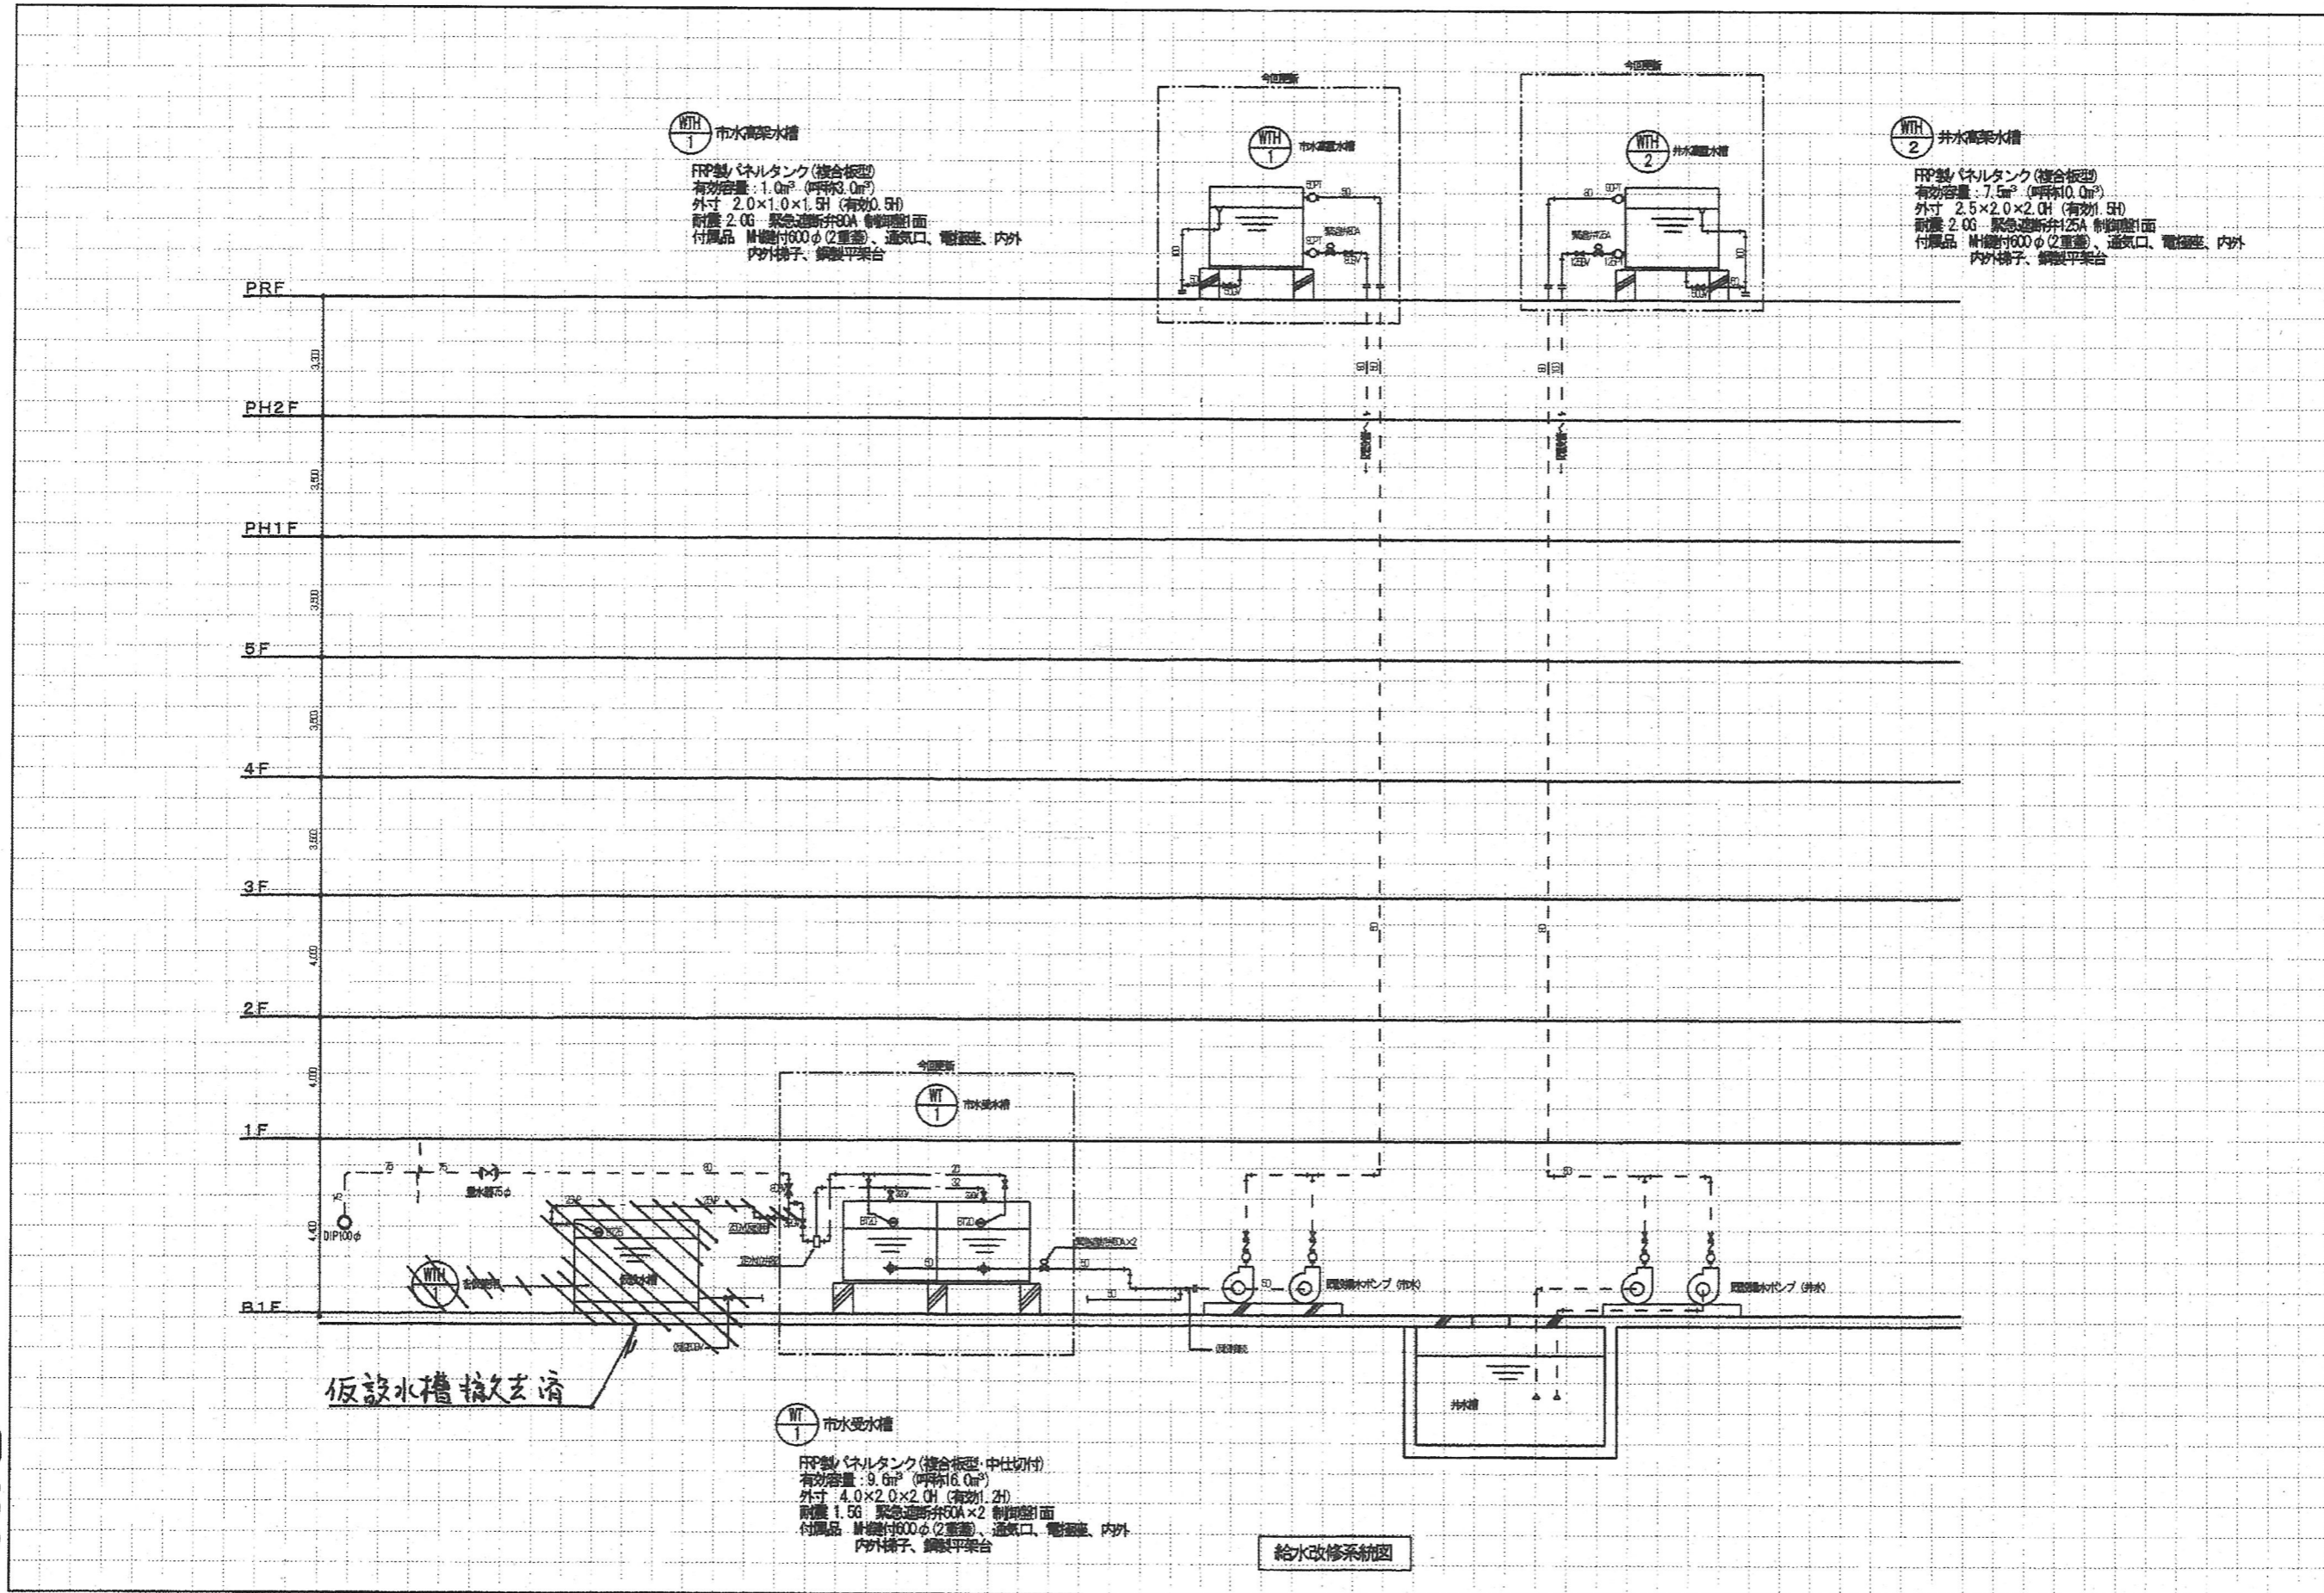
WTH 1 市水高架水槽
FRP製パネルタンク(複合板型)
有効容量：1.0m³ (呼称3.0m³)
外寸 2.0×1.0×1.5H (有効0.5H)
耐震 2.0G 緊急遮断弁80A 制御盤1面
付属品 MH鍵付600φ(2重蓋)、通気口、電極座、内外
内外梯子、鋼製平架台

今回更新
WTH 1 市水高架水槽

今回更新
WTH 2 井水高架水槽

WTH 2 井水高架水槽
FRP製パネルタンク(複合板型)
有効容量：7.5m³ (呼称10.0m³)
外寸 2.5×2.0×2.0H (有効1.5H)
耐震 2.0G 緊急遮断弁125A 制御盤1面
付属品 MH鍵付600φ(2重蓋)、通気口、電極座、内外
内外梯子、鋼製平架台

PRF
PH2F
PH1F
5F
4F
3F
2F
1F
B1F

3,300
3,500
3,500
3,800
3,800
4,000
4,000
4,400

今回更新
WT 1 市水受水槽

量水器75φ
DIP100φ
WTH 1
揚水ポンプ(市水)
揚水ポンプ(井水)
井水槽

仮設水槽撤去済

WT 1 市水受水槽
FRP製パネルタンク(複合板型・中仕切付)
有効容量：9.6m³ (呼称16.0m³)
外寸 4.0×2.0×2.0H (有効1.2H)
耐震 1.5G 緊急遮断弁50A×2 制御盤1面
付属品 MH鍵付600φ(2重蓋)、通気口、電極座、内外
内外梯子、鋼製平架台

給水改修系統図